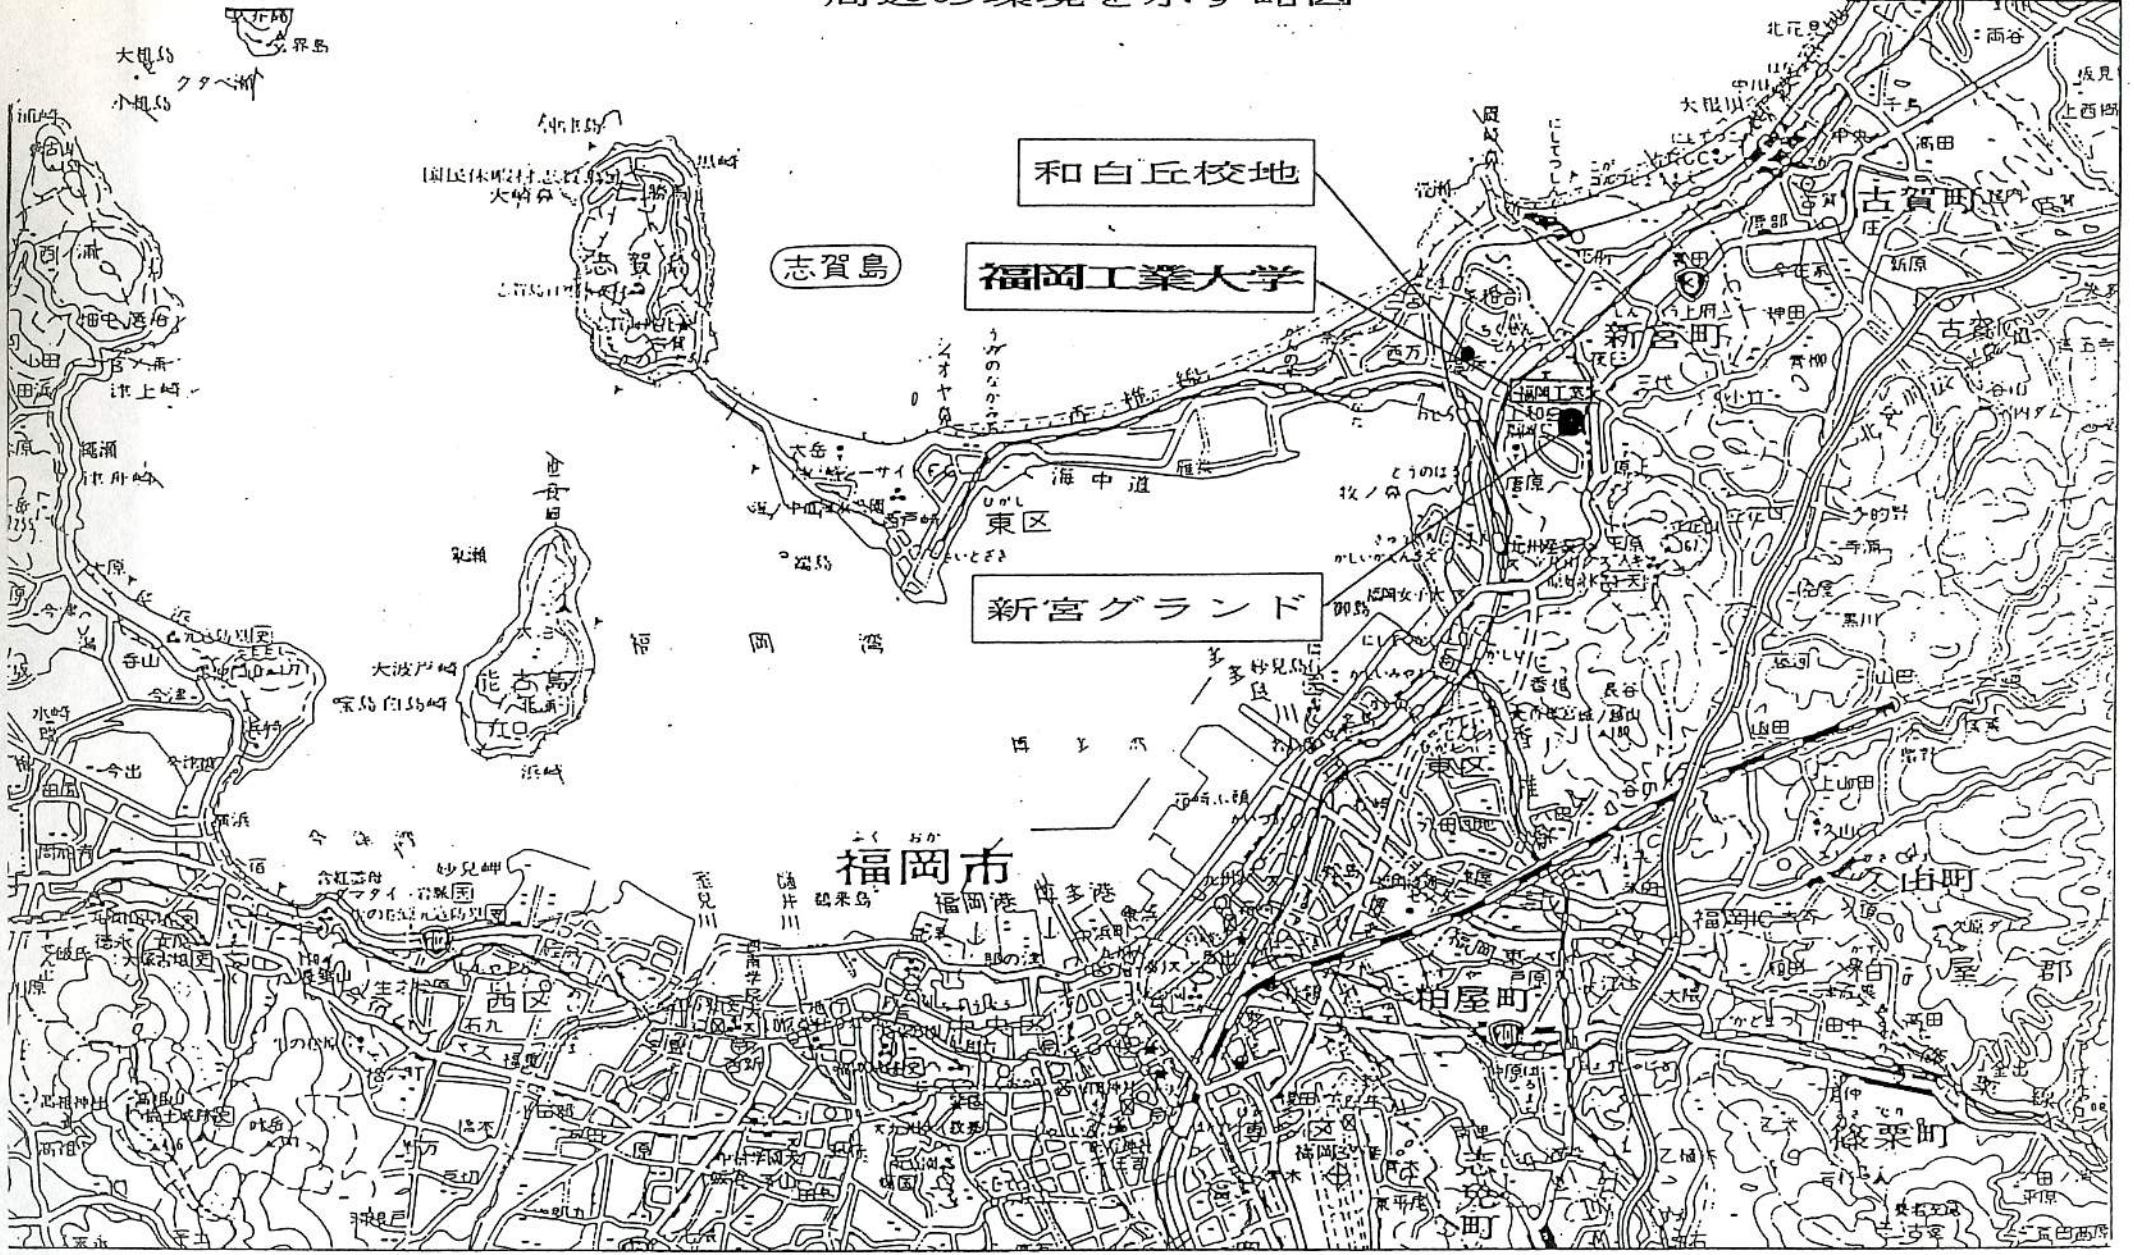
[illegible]

和白丘校地

福岡工業大学

新宮グランド

志賀島

福岡市

古賀町

新宮町

東区

西区

中央区

博多区

南区

柏屋町

粕屋町

久山町

糟屋郡

福岡湾

博多湾

今津湾

能古島

玄界島

大机島

小机島

海の中道

志賀島

福岡港

博多港

福岡空港

西戸崎

大岳

奈多

香椎

和白

三苫

美和台

古賀

今宿

今津

名島

箱崎

妙見岬

大原

唐原

福岡IC

福岡工大

福岡女子大

九州産業大

志免町

須恵町

新原

大根川

立花山